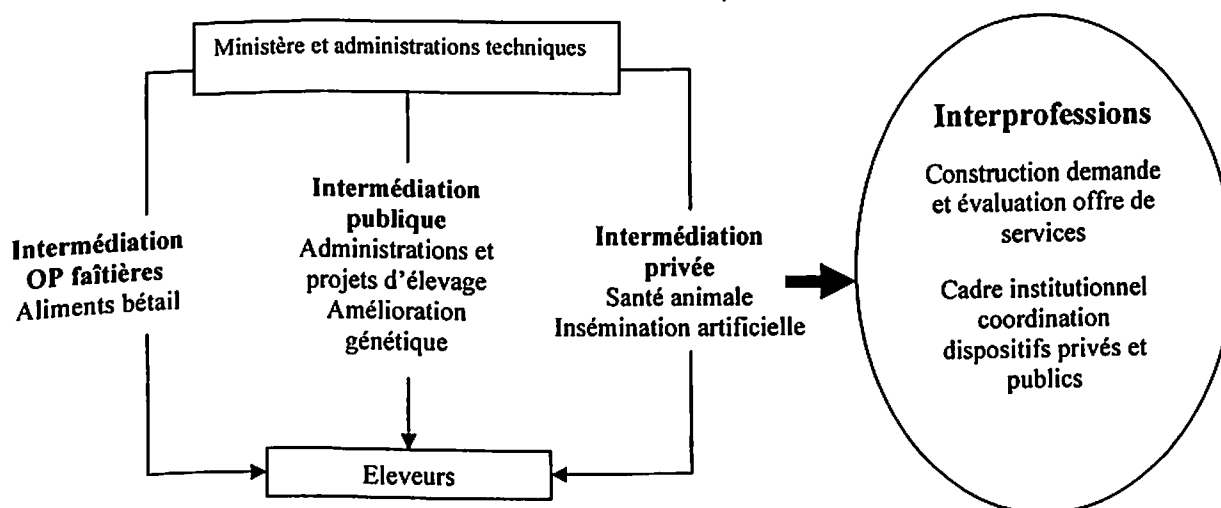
Ministère et administrations techniques

Intermédiation OP faîtières
Aliments bétail

Intermédiation publique
Administrations et projets d'élevage
Amélioration génétique

Intermédiation privée
Santé animale
Insémination artificielle

Eleveurs

Interprofessions

Construction demande et évaluation offre de services

Cadre institutionnel coordination dispositifs privés et publics